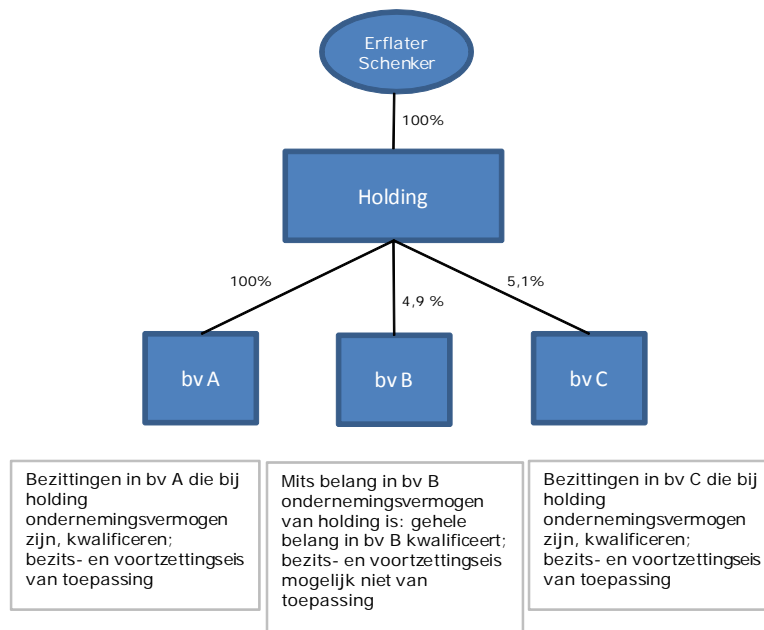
Erflater Schenker

100%

Holding

100%

4,9 %

5,1%

bv A

bv B

bv C

Bezittingen in bv A die bij holding ondernemingsvermogen zijn, kwalificeren; bezits- en voortzettingseis van toepassing

Mits belang in bv B ondernemingsvermogen van holding is: gehele belang in bv B kwalificeert; bezits- en voortzettingseis mogelijk niet van toepassing

Bezittingen in bv C die bij holding ondernemingsvermogen zijn, kwalificeren; bezits- en voortzettingseis van toepassing